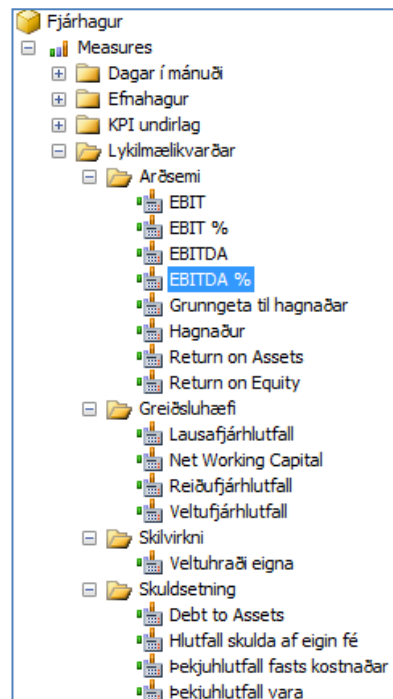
Fjárhagur
Measures
Dagar í mánuði
Efnahagur
KPI undirlag
Lykilmælikvarðar
Arðsemi
EBIT
EBIT %
EBITDA
EBITDA %
Grunngeta til hagnaðar
Hagnaður
Return on Assets
Return on Equity
Greiðsluhæfi
Lausafjárhlutfall
Net Working Capital
Reiðufjárhlutfall
Veltufjárhlutfall
Skilvirkni
Veltuhraði eigna
Skuldsetning
Debt to Assets
Hlutfall skulda af eigin fé
Þekjuhlutfall fasts kostnaðar
Þekjuhlutfall vara